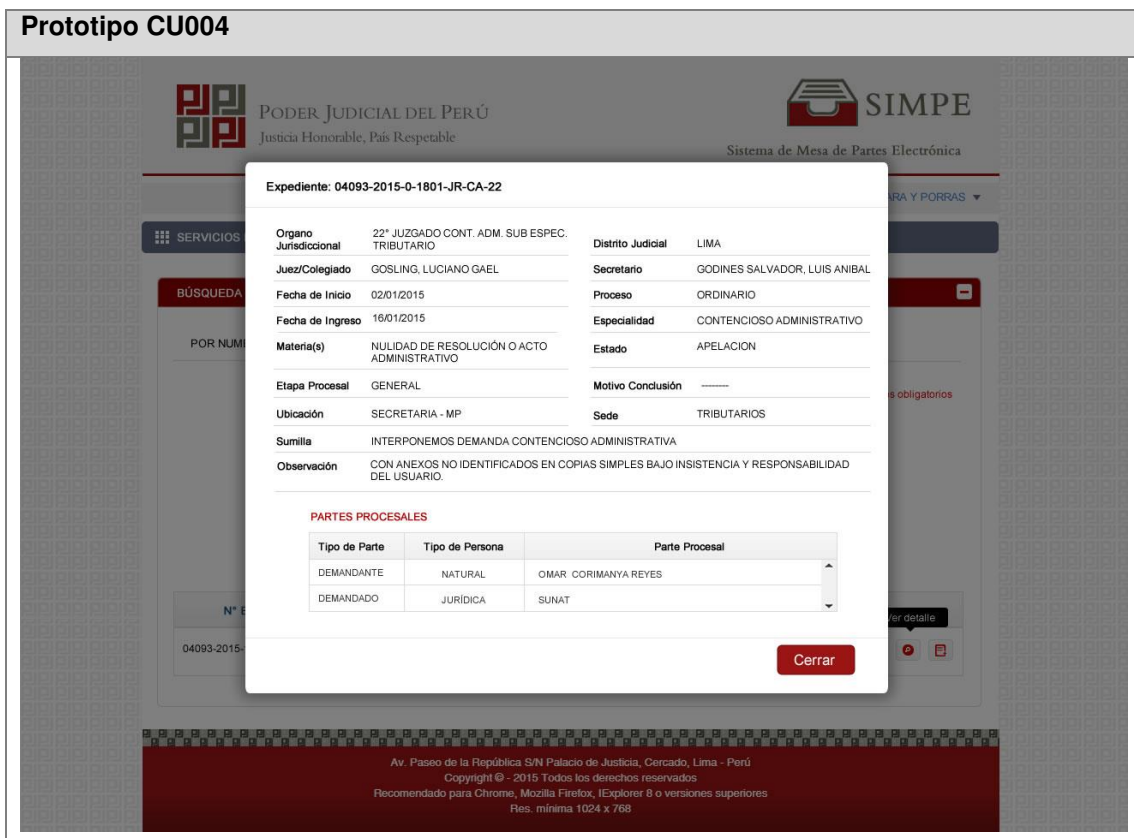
Prototipo CU004

PODER JUDICIAL DEL PERÚ
Justicia Honorable, País Respetable

SIMPE
Sistema de Mesa de Partes Electrónica

ARA Y PORRAS ▼

SERVICIOS

BÚSQUEDA

POR NUM

s obligatorios

N° E

04093-2015-

Ver detalle

Expediente: 04093-2015-0-1801-JR-CA-22

| | | | |
|---|---|---|---|
| Organo Jurisdiccional | 22° JUZGADO CONT. ADM. SUB ESPEC. TRIBUTARIO | Distrito Judicial | LIMA |
| Juez/Colegiado | GOSLING, LUCIANO GAEL | Secretario | GODINES SALVADOR, LUIS ANIBAL |
| Fecha de Inicio | 02/01/2015 | Proceso | ORDINARIO |
| Fecha de Ingreso | 16/01/2015 | Especialidad | CONTENCIOSO ADMINISTRATIVO |
| Materia(s) | NULIDAD DE RESOLUCIÓN O ACTO ADMINISTRATIVO | Estado | APELACION |
| Etapa Procesal | GENERAL | Motivo Conclusión | -------- |
| Ubicación | SECRETARIA - MP | Sede | TRIBUTARIOS |

Sumilla INTERPONEMOS DEMANDA CONTENCIOSO ADMINISTRATIVA

Observación CON ANEXOS NO IDENTIFICADOS EN COPIAS SIMPLES BAJO INSISTENCIA Y RESPONSABILIDAD DEL USUARIO.

PARTES PROCESALES

| Tipo de Parte | Tipo de Persona | Parte Procesal |
|---|---|---|
| DEMANDANTE | NATURAL | OMAR CORIMANYA REYES |
| DEMANDADO | JURÍDICA | SUNAT |

Cerrar

Av. Paseo de la República S/N Palacio de Justicia, Cercado, Lima - Perú
Copyright © - 2015 Todos los derechos reservados
Recomendado para Chrome, Mozilla Firefox, IExplorer 8 o versiones superiores
Res. mínima 1024 x 768